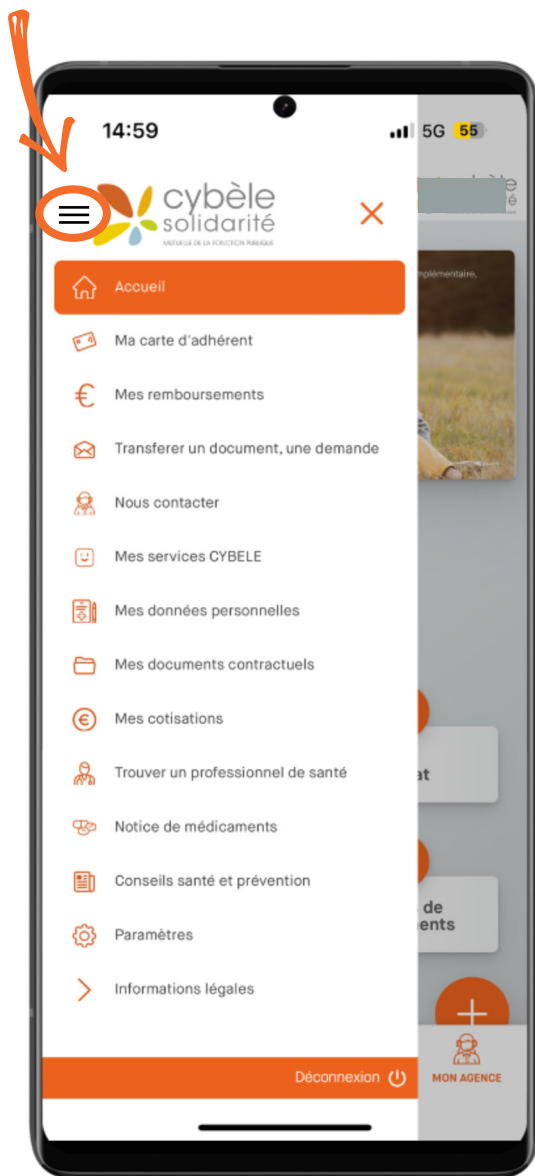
14:59

5G 55

cybèle solidarité

MUTUELLE DE LA FONCTION PUBLIQUE

Accueil

Ma carte d'adhérent

Mes remboursements

Transferer un document, une demande

Nous contacter

Mes services CYBELE

Mes données personnelles

Mes documents contractuels

Mes cotisations

Trouver un professionnel de santé

Notice de médicaments

Conseils santé et prévention

Paramètres

Informations légales

Déconnexion

mplémentaire.

at

de
ents

MON AGENCE